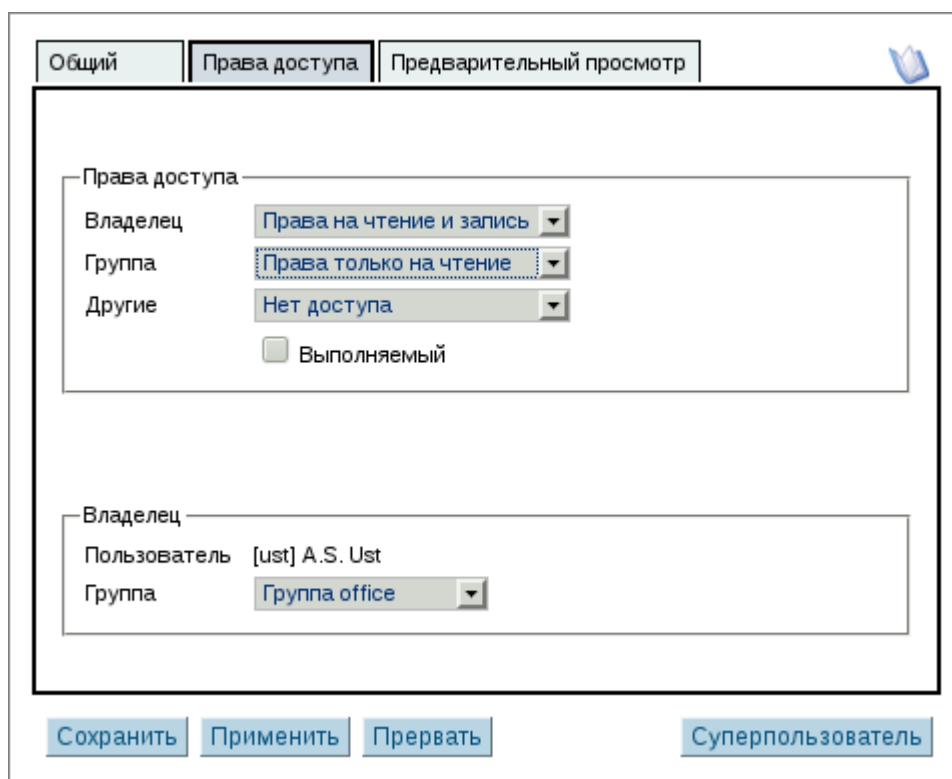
Общий | Права доступа | Предварительный просмотр

Права доступа

Владелец | Права на чтение и запись
Группа | Права только на чтение
Другие | Нет доступа

Выполняемый

Владелец

Пользователь [ust] A.S. Ust
Группа | Группа office

Сохранить | Применить | Прервать | Суперпользователь